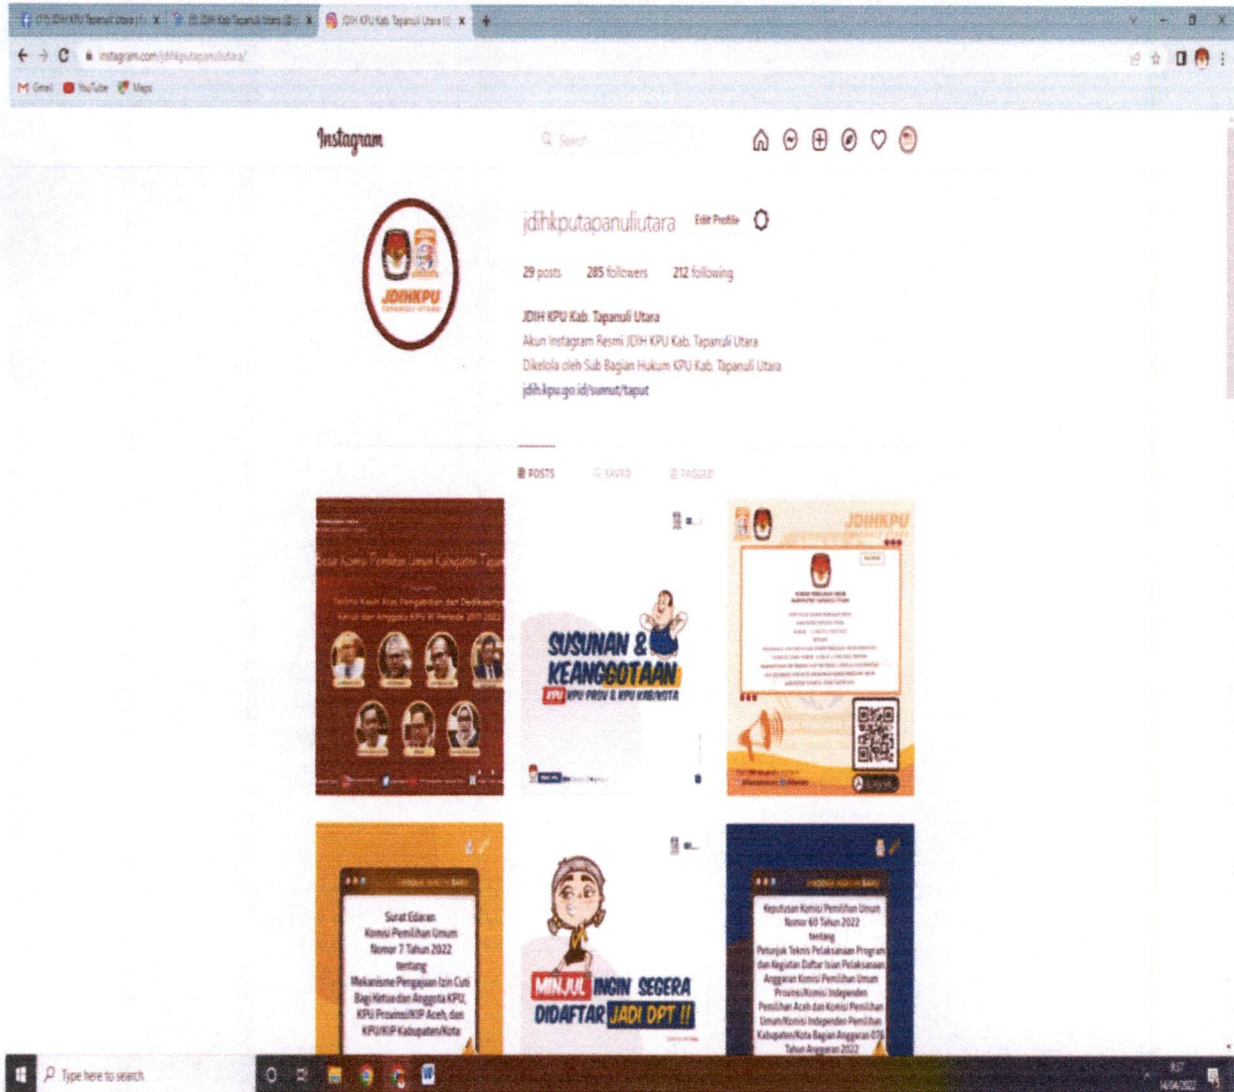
(15) JDIH KPU Tapanuli Utara | × (8) JDIH Kab Tapanuli Utara (@ × JDIH KPU Kab. Tapanuli Utara (@ ×

instagram.com/jdihkputapanuliutara/

Gmail YouTube Maps

Instagram

Search

jdihkputapanuliutara Edit Profile

29 posts 285 followers 212 following

JDIH KPU Kab. Tapanuli Utara
Akun Instagram Resmi JDIH KPU Kab. Tapanuli Utara
Dikelola oleh Sub Bagian Hukum KPU Kab. Tapanuli Utara
jdih.kpu.go.id/sumut/taput

POSTS SAVED TAGGED

JDIHKPU TAPANULI UTARA

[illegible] Komisi Pemilihan Umum Kabupaten Tapa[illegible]

Terima Kasih Atas Pengabdian dan Dedikasinya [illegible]

SUSUNAN & KEANGGOTAAN KPU PROV & KPU KAB/KOTA

JDIHKPU

Surat Edaran Komisi Pemilihan Umum Nomor 7 Tahun 2022 tentang Mekanisme Pengajuan Izin Cuti Bagi Ketua dan Anggota KPU, KPU Provinsi/KIP Aceh, dan KPU/KIP Kabupaten/Kota

MINJUL INGIN SEGERA DIDAFTAR JADI DPT !!

Keputusan Komisi Pemilihan Umum Nomor 60 Tahun 2022 tentang Petunjuk Teknis Pelaksanaan Program dan Kegiatan Daftar Isian Pelaksanaan Anggaran Komisi Pemilihan Umum Provinsi/Komisi Independen Pemilihan Aceh dan Komisi Pemilihan Umum/Komisi Independen Pemilihan Kabupaten/Kota Bagian Anggaran 076 Tahun Anggaran 2022

Type here to search

14/04/2022